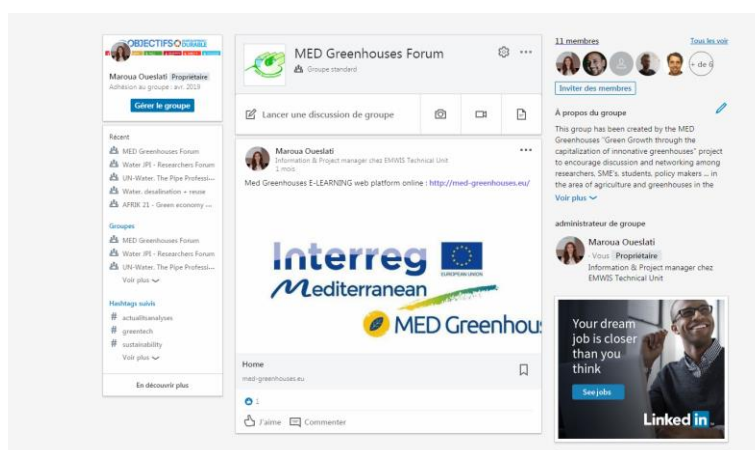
OBJECTIFS DURABLE

Maroua Oueslati Propriétaire
Adhésion au groupe : avr. 2019

Gérer le groupe

Récent
MED Greenhouses Forum
Water JPI - Researchers Forum
UN-Water. The Pipe Professi...
Water, desalination + reuse
AFRIK 21 - Green economy ...

Groupes
MED Greenhouses Forum
Water JPI - Researchers Forum
UN-Water. The Pipe Professi...
Voir plus

Hashtags suivis
# actualitsanalyses
# greentech
# sustainability
Voir plus

En découvrir plus

MED Greenhouses Forum
Groupe standard

Lancer une discussion de groupe

Maroua Oueslati
Information & Project manager chez EMWIS Technical Unit
1 mois

Med Greenhouses E-LEARNING web platform online : http://med-greenhouses.eu/

Interreg
EUROPEAN UNION
Mediterranean
MED Greenhous

Home
med-greenhouses.eu

1

J'aime Commenter

11 membres
Tous les voir
+ de 6
Inviter des membres

À propos du groupe
This group has been created by the MED Greenhouses "Green Growth through the capitalization of innovative greenhouses" project to encourage discussion and networking among researchers, SME's, students, policy makers ... in the area of agriculture and greenhouses in the
Voir plus

administrateur de groupe
Maroua Oueslati
· Vous Propriétaire
Information & Project manager chez EMWIS Technical Unit

Your dream job is closer than you think
See jobs
Linked in